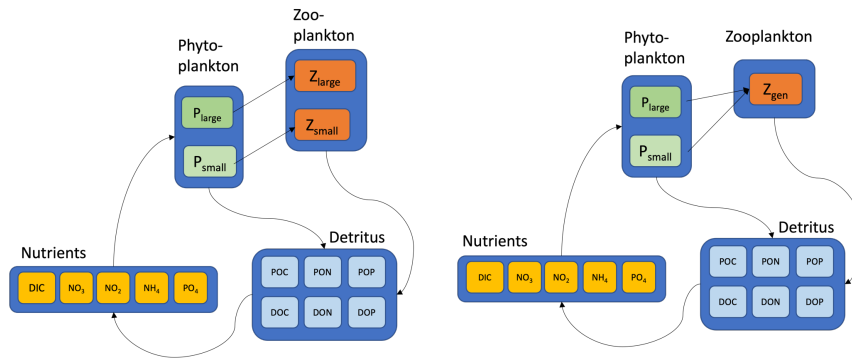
Zoo-plankton

Phyto-plankton

$Z_{large}$

$Z_{small}$

$P_{large}$

$P_{small}$

Nutrients

DIC

$NO_3$

$NO_2$

$NH_4$

$PO_4$

Detritus

POC

PON

POP

DOC

DON

DOP

Phyto-plankton

Zooplankton

$P_{large}$

$Z_{gen}$

$P_{small}$

Nutrients

DIC

$NO_3$

$NO_2$

$NH_4$

$PO_4$

Detritus

POC

PON

POP

DOC

DON

DOP